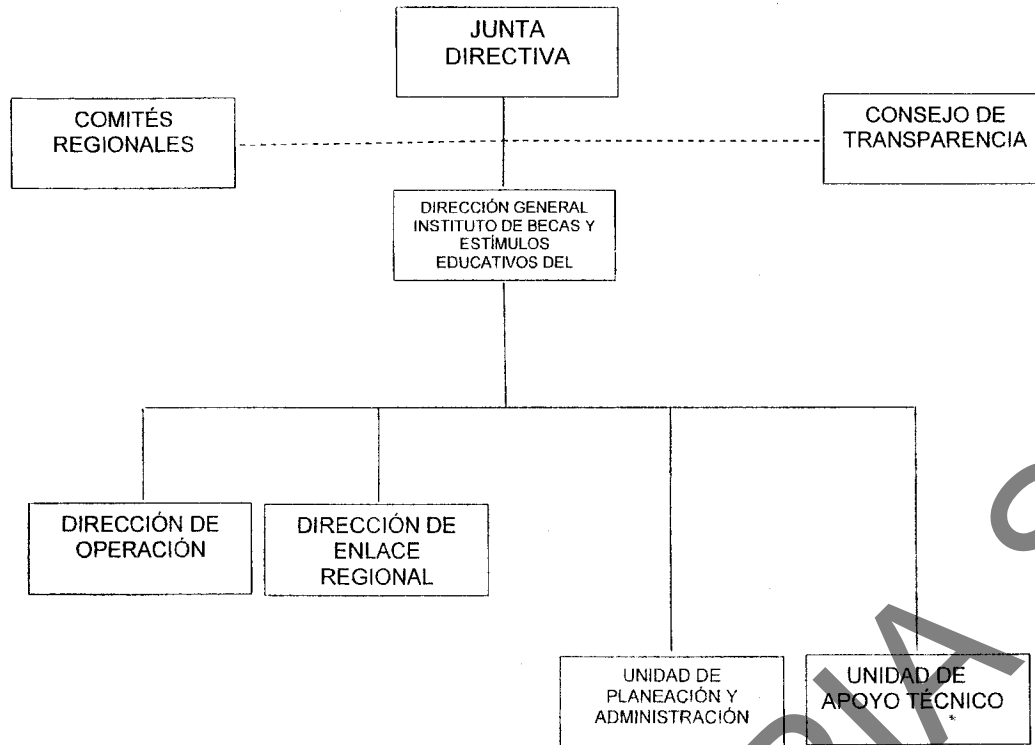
JUNTA DIRECTIVA

COMITÉS REGIONALES

CONSEJO DE TRANSPARENCIA

DIRECCIÓN GENERAL INSTITUTO DE BECAS Y ESTÍMULOS EDUCATIVOS DEL

DIRECCIÓN DE OPERACIÓN

DIRECCIÓN DE ENLACE REGIONAL

UNIDAD DE PLANEACIÓN Y ADMINISTRACIÓN

UNIDAD DE APOYO TÉCNICO